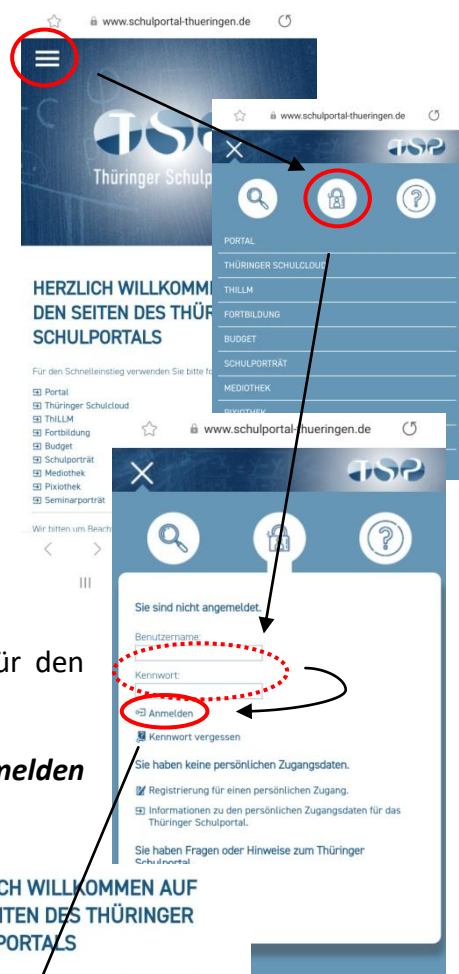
www.schulportal-thueringen.de

Thüringer Schulp

HERZLICH WILLKOMM
DEN SEITEN DES THÜR
SCHULPORTALS

Für den Schnelleinstieg verwenden Sie bitte fo

Portal
Thüringer Schulcloud
ThILLM
Fortbildung
Budget
Schulporträt
Mediothek
Pixiothek
Seminarporträt

Wir bitten um Beach

www.schulportal-thueringen.de

PORTAL
THÜRINGER SCHULCLOUD
THILLM
FORTBILDUNG
BUDGET
SCHULPORTRÄT
MEDIOTHEK
PIXIOTHEK

www.schulportal-thueringen.de

Sie sind nicht angemeldet.

Benutzername:

Kennwort:

Anmelden

Kennwort vergessen

Sie haben keine persönlichen Zugangsdaten.

Registrierung für einen persönlichen Zugang.

Informationen zu den persönlichen Zugangsdaten für das Thüringer Schulportal.

Sie haben Fragen oder Hinweise zum Thüringer Schulportal

ür den

nelden

CH WILLKOMMEN AUF
ITEN DES THÜRINGER
PORTALS